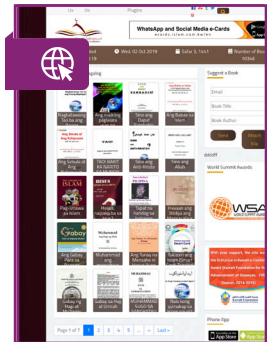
Urdu Plugins
WhatsApp and Social Media e-Cards
Wed, 02-Oct-2019 Safar 3, 1441 Number of Books 10368
Tagalog
Suggest a Book
Ang Islam
Email
Book Title
Book Author
Send Reset
Ang Bahay-Dalanginan at ang Kahalagahan nito
Ang mga Sandigan ng Islam
Ang Sabi ng Propeta
Yesu ang Anak ni Allah
datoff
Ang Sahabat Ang Ulama
TAO AMIT KA NAGSUNDO
World Summit Awards
ISLAM
Paraan ng Salah
Islam
WSA WORLD SUMMIT AWARD
Ang Gabay
Muhammad
Salah at Gabay ng Pag-aaral
Ang Pananalig
MUHAMMAD ANG SUGO
Page 1 of 7 1 2 3 4 5 ... » Last »
Phone App
App Store